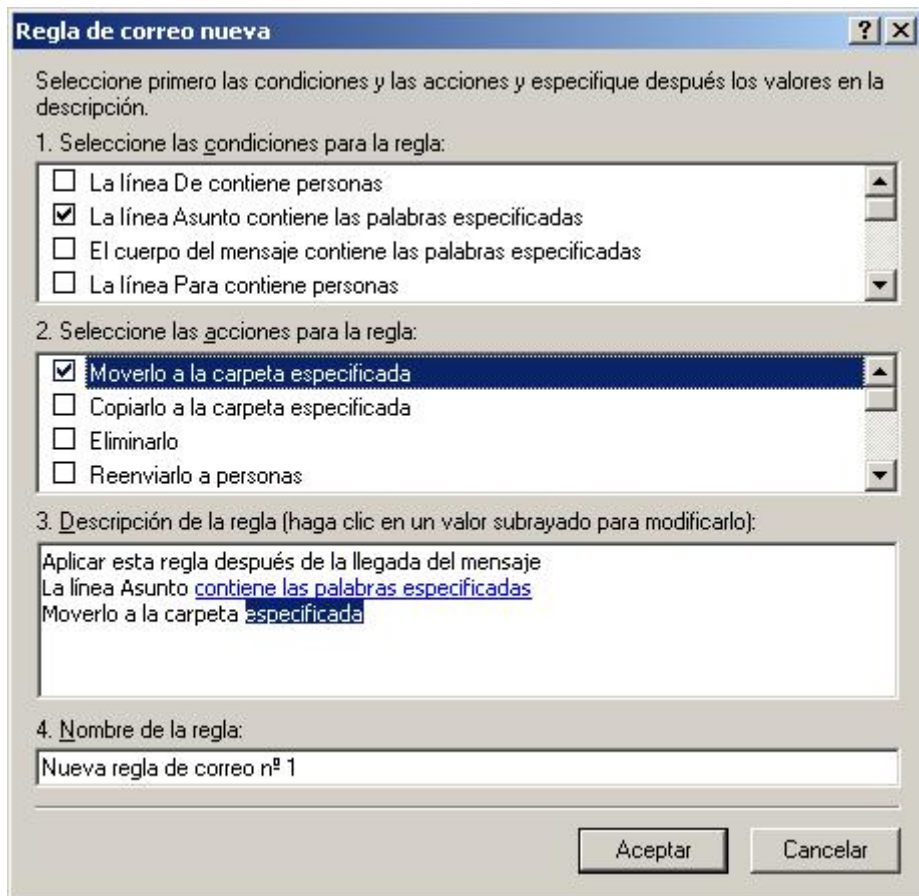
Regla de correo nueva

?

X

Seleccione primero las condiciones y las acciones y especifique después los valores en la descripción.

1. Seleccione las condiciones para la regla:

☐ La línea De contiene personas
☑ La línea Asunto contiene las palabras especificadas
☐ El cuerpo del mensaje contiene las palabras especificadas
☐ La línea Para contiene personas

2. Seleccione las acciones para la regla:

☑ Moverlo a la carpeta especificada
☐ Copiarlo a la carpeta especificada
☐ Eliminarlo
☐ Reenviarlo a personas

3. Descripción de la regla (haga clic en un valor subrayado para modificarlo):

Aplicar esta regla después de la llegada del mensaje
La línea Asunto contiene las palabras especificadas
Moverlo a la carpeta especificada

4. Nombre de la regla:

Nueva regla de correo nº 1

Aceptar

Cancelar